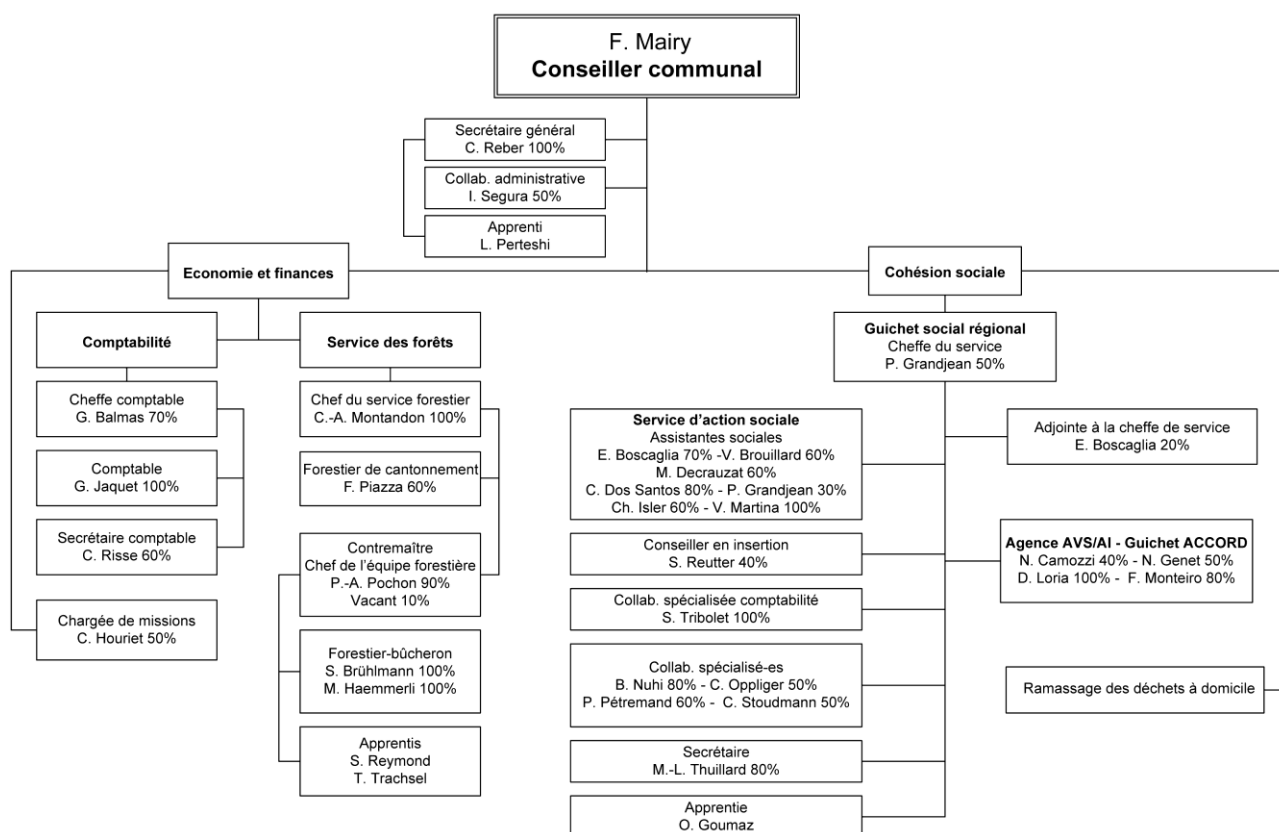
F. Mairy
Conseiller communal

Secrétaire général
C. Reber 100%

Collab. administrative
I. Segura 50%

Apprenti
L. Perteshi

Economie et finances

Comptabilité

Cheffe comptable
G. Balmas 70%

Comptable
G. Jaquet 100%

Secrétaire comptable
C. Risse 60%

Chargée de missions
C. Houriet 50%

Service des forêts

Chef du service forestier
C.-A. Montandon 100%

Forestier de cantonnement
F. Piazza 60%

Contremaître
Chef de l'équipe forestière
P.-A. Pochon 90%
Vacant 10%

Forestier-bûcheron
S. Brühlmann 100%
M. Haemmerli 100%

Apprentis
S. Reymond
T. Trachsel

Cohésion sociale

Guichet social régional
Cheffe du service
P. Grandjean 50%

Service d'action sociale
Assistantes sociales
E. Boscaglia 70% -V. Brouillard 60%
M. Decrauzat 60%
C. Dos Santos 80% - P. Grandjean 30%
Ch. Isler 60% - V. Martina 100%

Conseiller en insertion
S. Reutter 40%

Collab. spécialisée comptabilité
S. Tribolet 100%

Collab. spécialisé-es
B. Nuhi 80% - C. Oppliger 50%
P. Pétremand 60% - C. Stoudmann 50%

Secrétaire
M.-L. Thuillard 80%

Apprentie
O. Goumaz

Adjointe à la cheffe de service
E. Boscaglia 20%

Agence AVS/AI - Guichet ACCORD
N. Camozzi 40% - N. Genet 50%
D. Loria 100% - F. Monteiro 80%

Ramassage des déchets à domicile